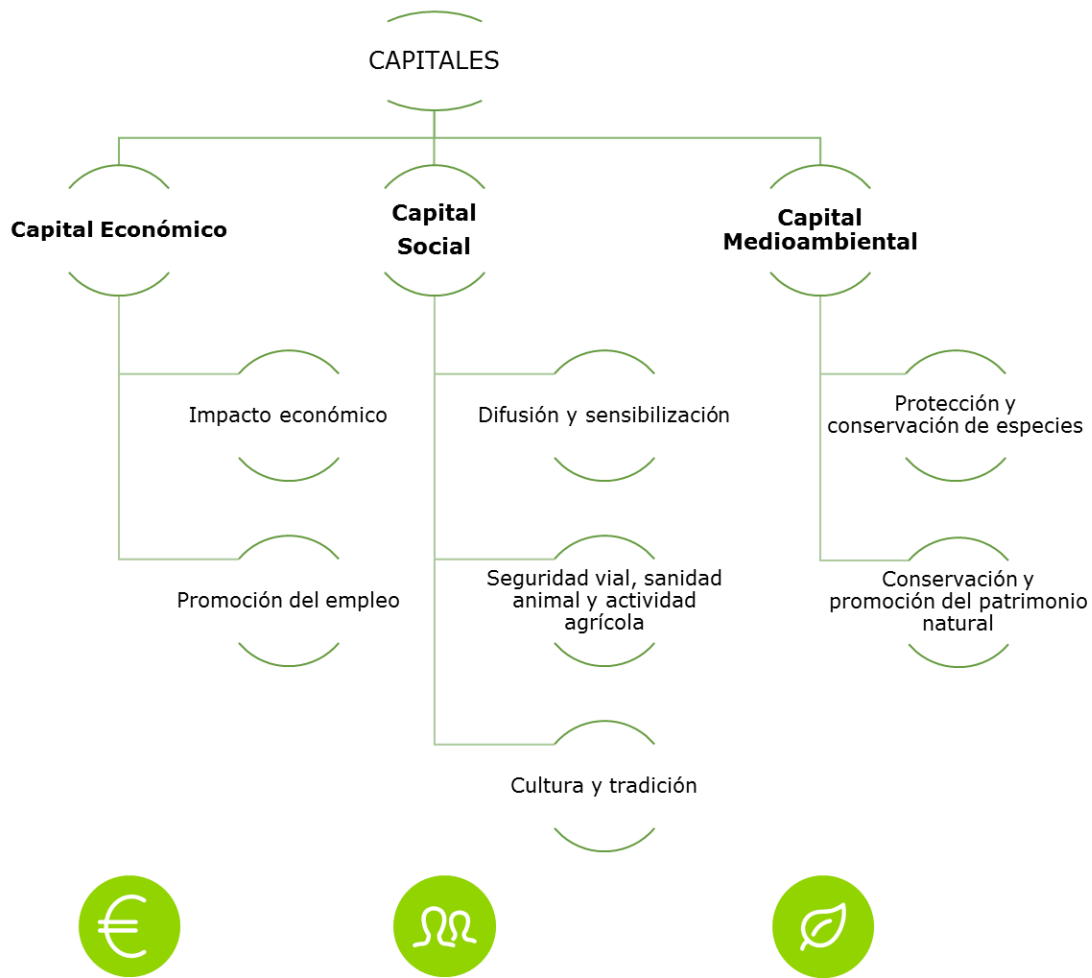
CAPITALES

Capital Económico

Impacto económico

Promoción del empleo

Capital Social

Difusión y sensibilización

Seguridad vial, sanidad animal y actividad agrícola

Cultura y tradición

Capital Medioambiental

Protección y conservación de especies

Conservación y promoción del patrimonio natural